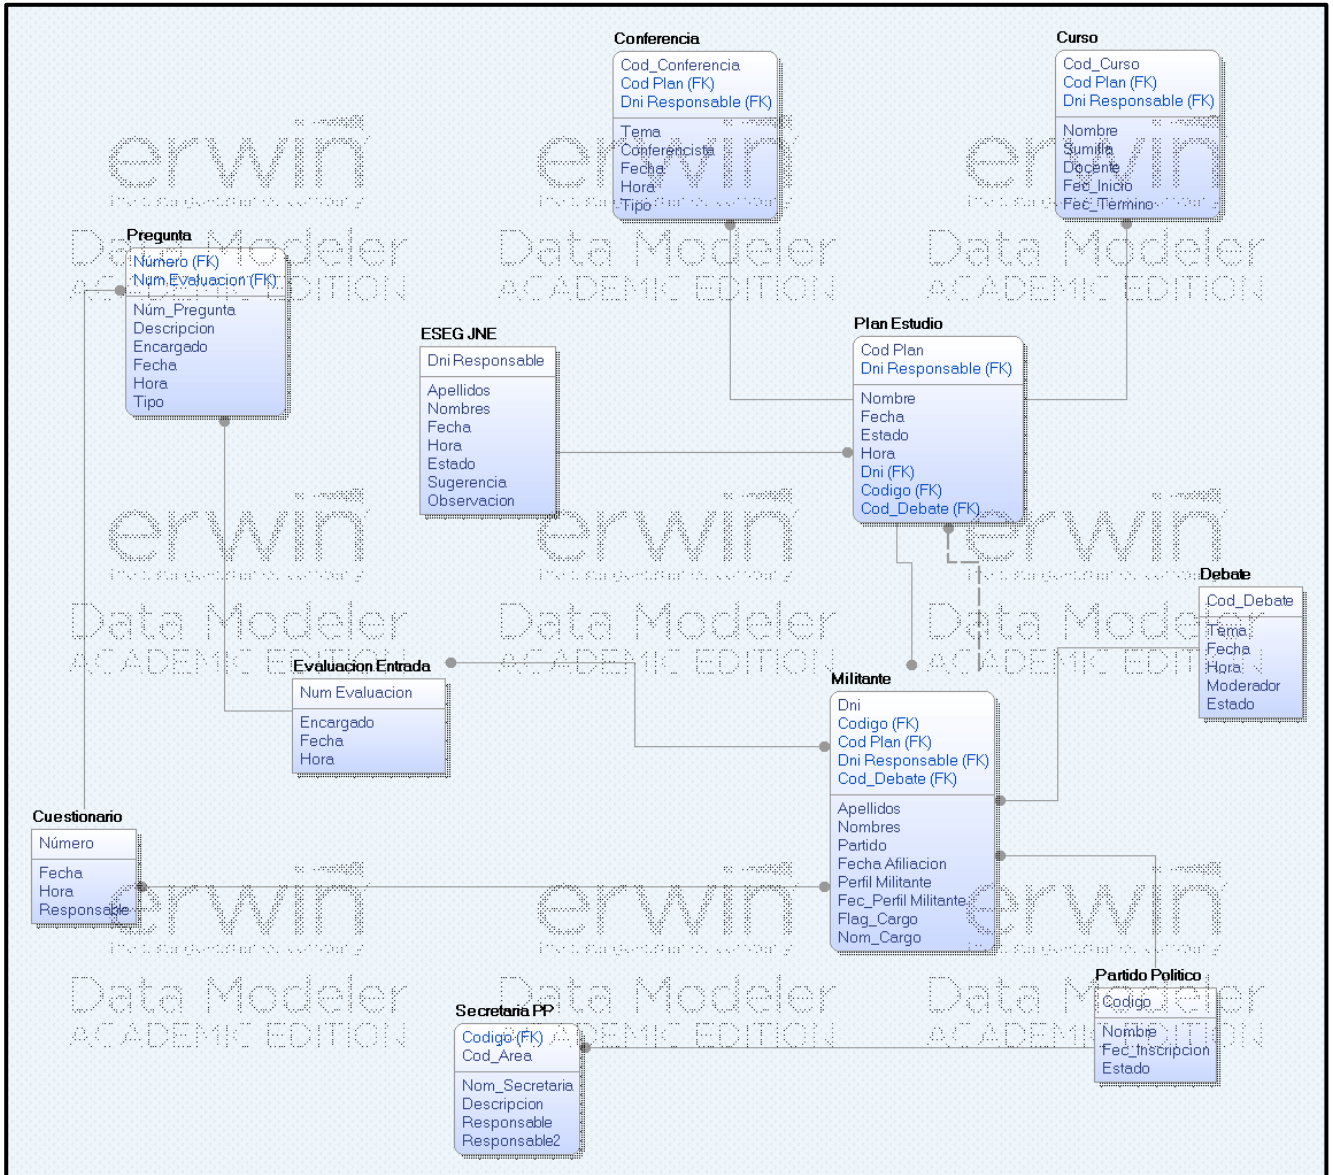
Conferencia
Cod_Conferencia
Cod Plan (FK)
Dni Responsable (FK)
Tema
Conferencista
Fecha
Hora
Tipo

Curso
Cod_Curso
Cod Plan (FK)
Dni Responsable (FK)
Nombre
Sumilla
Docente
Fec_Inicio
Fec_Termino

Pregunta
Número (FK)
Num Evaluacion (FK)
Núm_Pregunta
Descripcion
Encargado
Fecha
Hora
Tipo

ESEG JNE
Dni Responsable
Apellidos
Nombres
Fecha
Hora
Estado
Sugerencia
Observacion

Plan Estudio
Cod Plan
Dni Responsable (FK)
Nombre
Fecha
Estado
Hora
Dni (FK)
Codigo (FK)
Cod_Debate (FK)

Debate
Cod_Debate
Tema
Fecha
Hora
Moderador
Estado

Evaluacion Entrada
Num Evaluacion
Encargado
Fecha
Hora

Militante
Dni
Codigo (FK)
Cod Plan (FK)
Dni Responsable (FK)
Cod_Debate (FK)
Apellidos
Nombres
Partido
Fecha Afiliacion
Perfil Militante
Fec_Perfil Militante
Flag_Cargo
Nom_Cargo

Cuestionario
Número
Fecha
Hora
Responsable

Partido Politico
Codigo
Nombre
Fec_Inscripcion
Estado

Secretaria PP
Codigo (FK)
Cod_Area
Nom_Secretaria
Descripcion
Responsable
Responsable2

erwin
Data Modeler
ACADEMIC EDITION